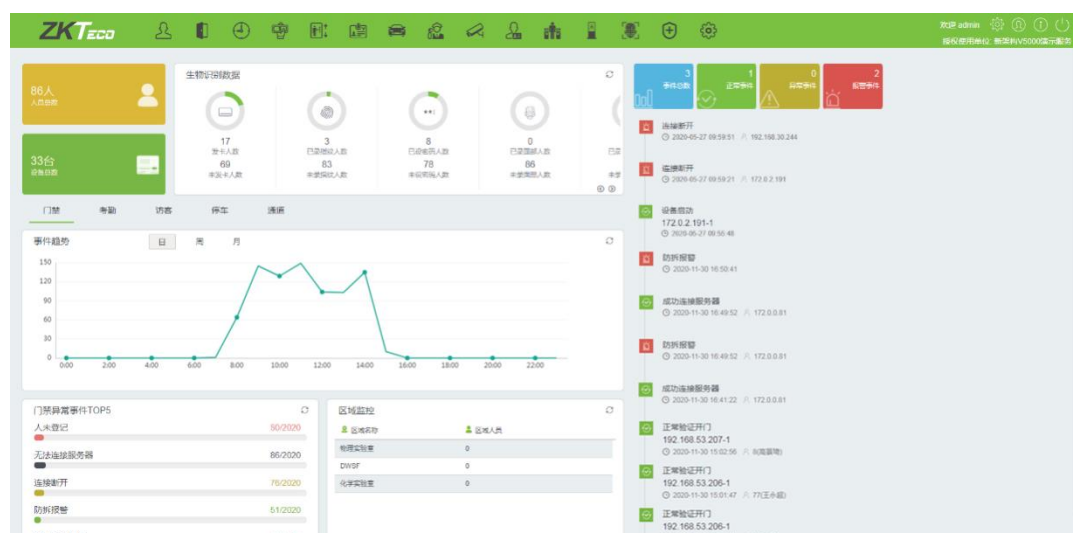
ZKTeco

欢迎 admin
授权使用单位: 新版ZKV5000演示服务

86人
人员总数

33台
设备总数

生物识别数据

17
登卡人数
69
未登卡人数

3
已登指纹人数
83
未登指纹人数

8
已登人脸人数
78
未登人脸人数

0
已登面部人数
86
未登面部人数

门禁 考勤 访客 停车 通道

事件趋势 日 周 月

150
120
90
60
30
0
0:00 2:00 4:00 6:00 8:00 10:00 12:00 14:00 16:00 18:00 20:00 22:00

门禁异常事件TOP5

人未登记 50/2020
无法连接服务器 86/2020
连接断开 76/2020
防拆报警 51/2020

区域监控

| 区域名称 | 区域人员 |
|---|---|
| 物理实验室 | 0 |
| DWSF | 0 |
| 化学实验室 | 0 |

3
事件总数
1
正常事件
0
异常事件
2
报警事件

连接断开
2020-05-27 09:59:51 192.168.30.244

连接断开
2020-05-27 09:59:21 172.0.2.191

设备启动
172.0.2.191-1
2020-05-27 09:55:48

防拆报警
2020-11-30 16:50:41

成功连接服务器
2020-11-30 16:49:52 172.0.0.81

防拆报警
2020-11-30 16:49:52 172.0.0.81

成功连接服务器
2020-11-30 16:41:22 172.0.0.81

正常验证开门
192.168.53.207-1
2020-11-30 15:02:56 8(简蓉琦)

正常验证开门
192.168.53.206-1
2020-11-30 15:01:47 77(王永超)

正常验证开门
192.168.53.206-1